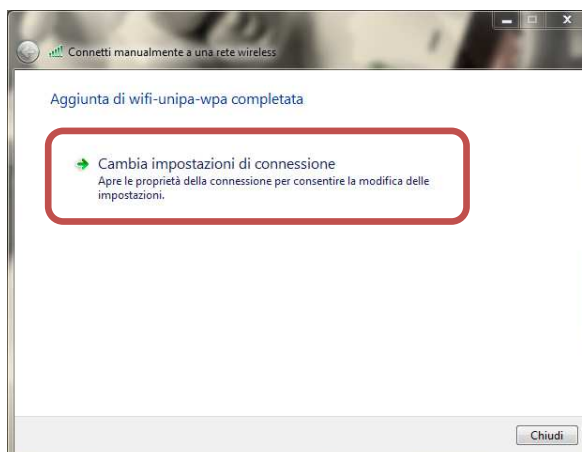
Connetti manualmente a una rete wireless

Aggiunta di wifi-unipa-wpa completata

Cambia impostazioni di connessione
Apre le proprietà della connessione per consentire la modifica delle impostazioni.

Chiudi